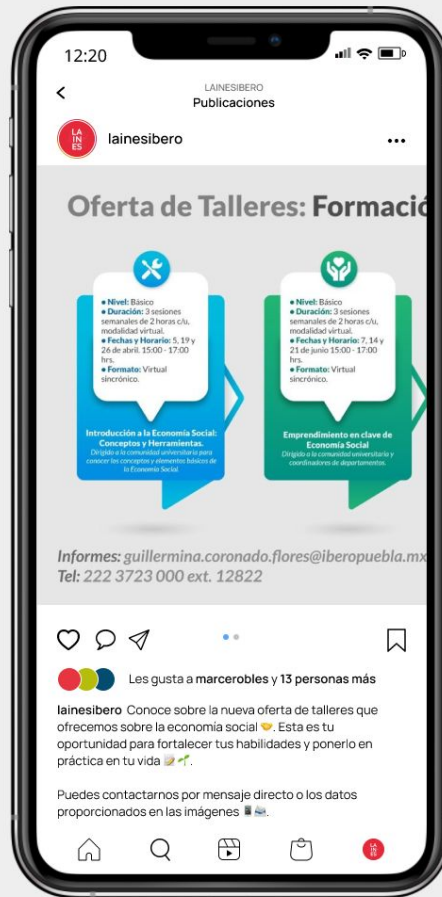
12:20

LAINESIBERO
Publicaciones

LA IN ES

lainesibero

Oferta de Talleres: Formació

• Nivel: Básico
• Duración: 3 sesiones semanales de 2 horas c/u, modalidad virtual.
• Fechas y Horario: 5, 19 y 26 de abril. 15:00 - 17:00 hrs.
• Formato: Virtual sincrónico.

Introducción a la Economía Social: Conceptos y Herramientas.
Dirigido a la comunidad universitaria para conocer los conceptos y elementos básicos de la Economía Social.

• Nivel: Básico
• Duración: 3 sesiones semanales de 2 horas c/u, modalidad virtual.
• Fechas y Horario: 7, 14 y 21 de junio 15:00 - 17:00 hrs.
• Formato: Virtual sincrónico.

Emprendimiento en clave de Economía Social
Dirigido a la comunidad universitaria y coordinadores de departamentos.

Informes: guillermina.coronado.flores@iberopuebla.mx
Tel: 222 3723 000 ext. 12822

Les gusta a marcerobles y 13 personas más

lainesibero Conoce sobre la nueva oferta de talleres que ofrecemos sobre la economía social 🤝. Esta es tu oportunidad para fortalecer tus habilidades y ponerlo en práctica en tu vida 📝🌱.

Puedes contactarnos por mensaje directo o los datos proporcionados en las imágenes 📱📩.

LA IN ES